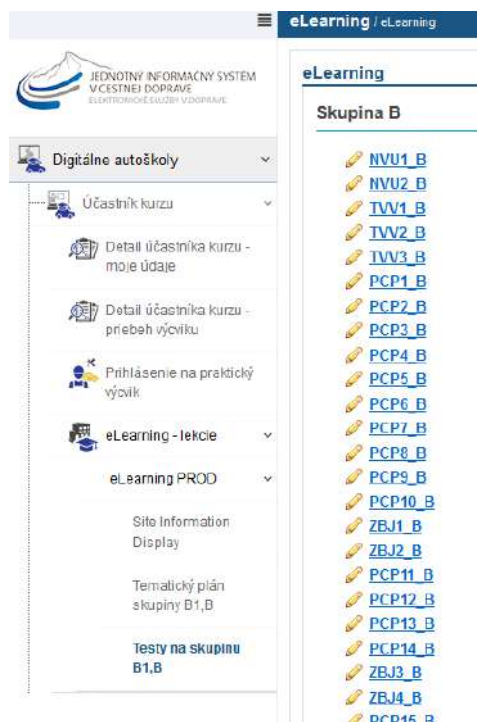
eLearning / eLearning

JEDNOTNÝ INFORMAČNÝ SYSTÉM V CESTNEJ DOPRAVE
ELEKTRONICKÉ SLUŽBY V DOPRAVE

Digitálne autoškoly

Účastník kurzu

Detail účastníka kurzu - moje údaje

Detail účastníka kurzu - priebeh výcviku

Prihlásenie na praktický výcvik

eLearning - lekcie

eLearning PROD

Site Information Display

Tematický plán skupiny B1,B

Testy na skupinu B1,B

eLearning

Skupina B

NVU1_B
NVU2_B
TVV1_B
TVV2_B
TVV3_B
PCP1_B
PCP2_B
PCP3_B
PCP4_B
PCP5_B
PCP6_B
PCP7_B
PCP8_B
PCP9_B
PCP10_B
ZBJ1_B
ZBJ2_B
PCP11_B
PCP12_B
PCP13_B
PCP14_B
ZBJ3_B
ZBJ4_B
PCP15_B